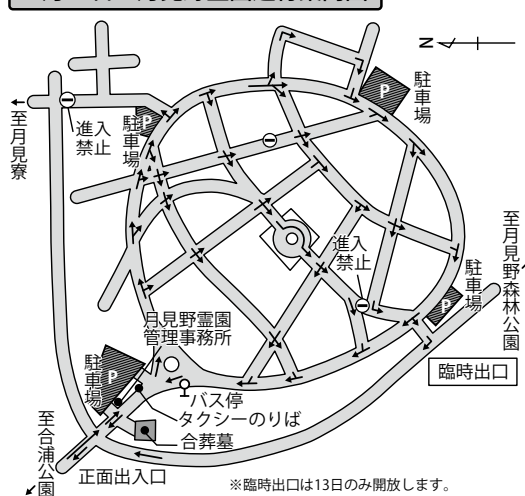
N

至月見寮

進入禁止

駐車場

P

駐車場

P

至月見野森林公園

進入禁止

駐車場

P

月見野霊園管理事務所

駐車場

P

臨時出口

バス停

タクシーのりば

合葬墓

至合浦公園

正面出入口

※臨時出口は13日のみ開放します。